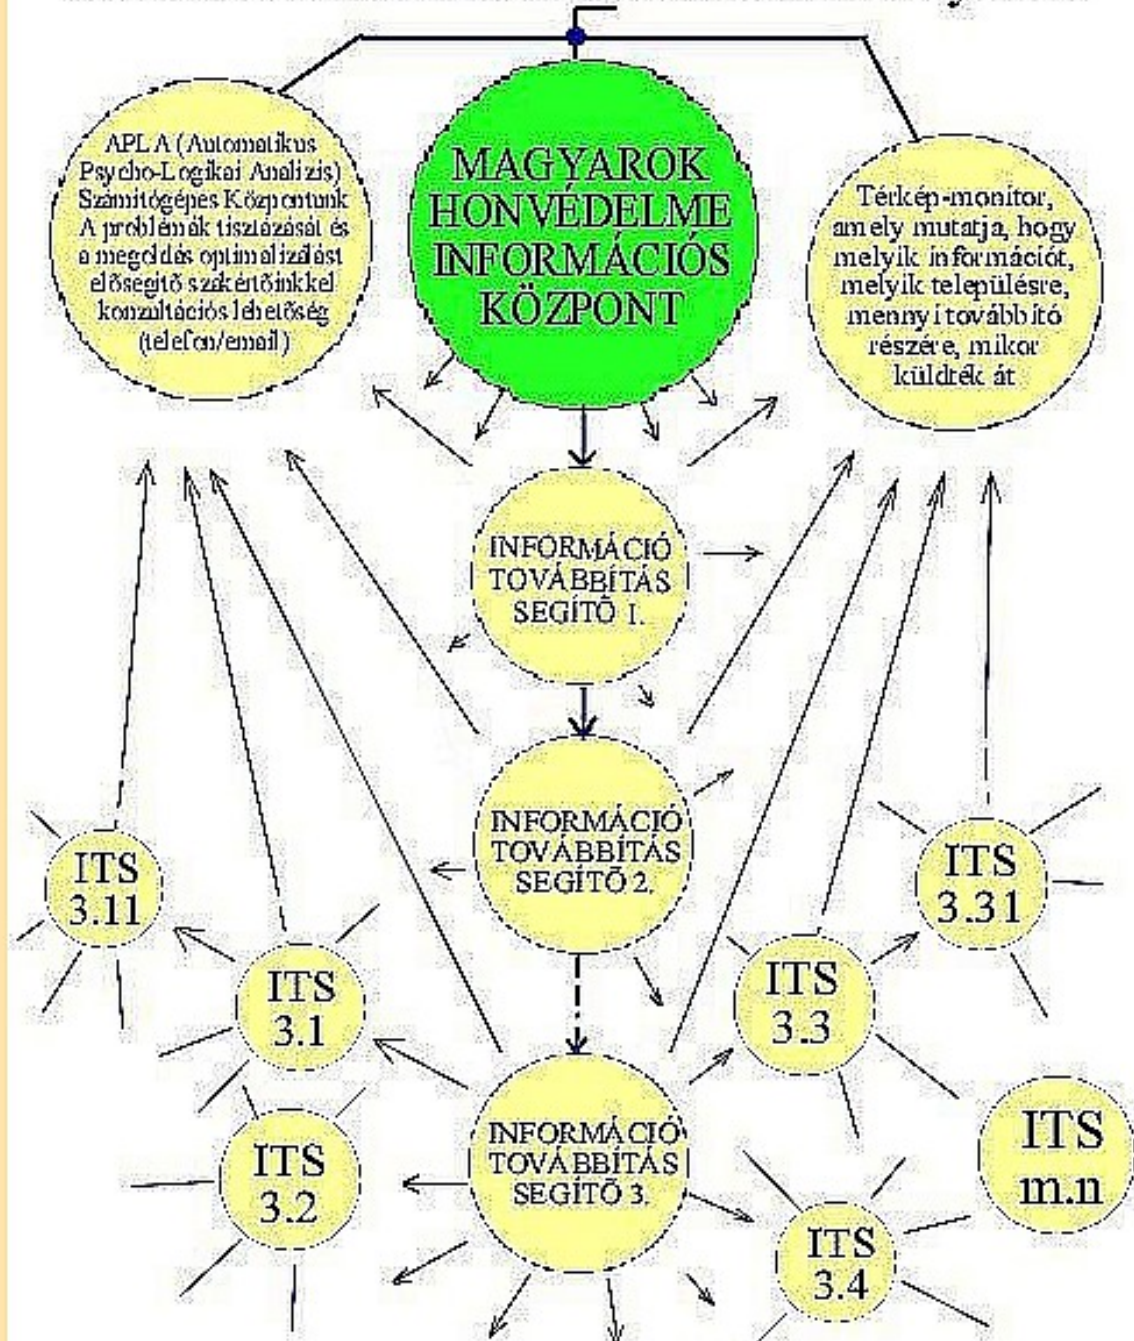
APLA (Automatikus Psycho-Logikai Analízis) Számítógépes Központunk A problémák tisztázását és a megoldás optimalizálást elősegítő szakértőinkkel konzultációs lehetőség (telefon/email)

MAGYAROK HONVÉDELME INFORMÁCIÓS KÖZPONT

Térkép-monitor, amely mutatja, hogy melyik információt, melyik településre, mennyi továbbító részére, mikor küldték át

INFORMÁCIÓ TOVÁBBÍTÁS SEGÍTŐ 1.

INFORMÁCIÓ TOVÁBBÍTÁS SEGÍTŐ 2.

ITS 3.11

ITS 3.31

ITS 3.1

ITS 3.3

INFORMÁCIÓ TOVÁBBÍTÁS SEGÍTŐ 3.

ITS 3.2

ITS m.n

ITS 3.4